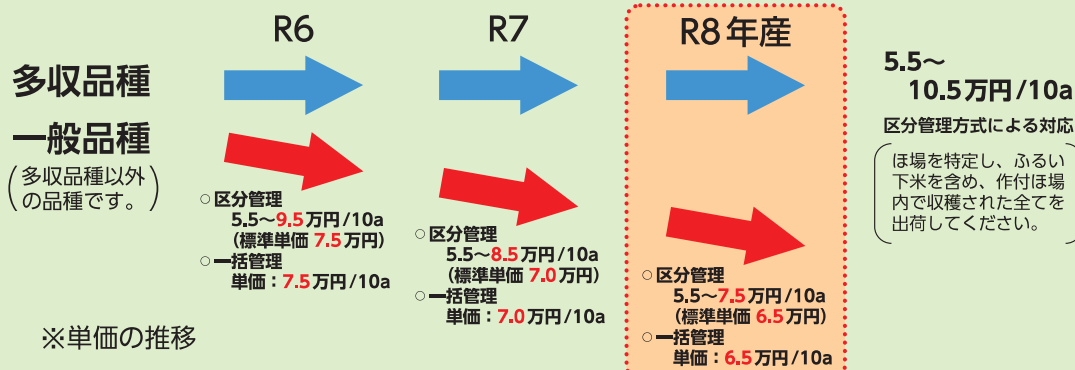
R6

R7

R8年産

多収品種

一般品種

（多収品種以外の品種です。）

5.5～10.5万円/10a

区分管理方式による対応

ほ場を特定し、ふるい下米を含め、作付ほ場内で収穫された全てを出荷してください。

○区分管理
5.5～9.5万円/10a
（標準単価 7.5万円）
○一括管理
単価：7.5万円/10a

○区分管理
5.5～8.5万円/10a
（標準単価 7.0万円）
○一括管理
単価：7.0万円/10a

○区分管理
5.5～7.5万円/10a
（標準単価 6.5万円）
○一括管理
単価：6.5万円/10a

※単価の推移